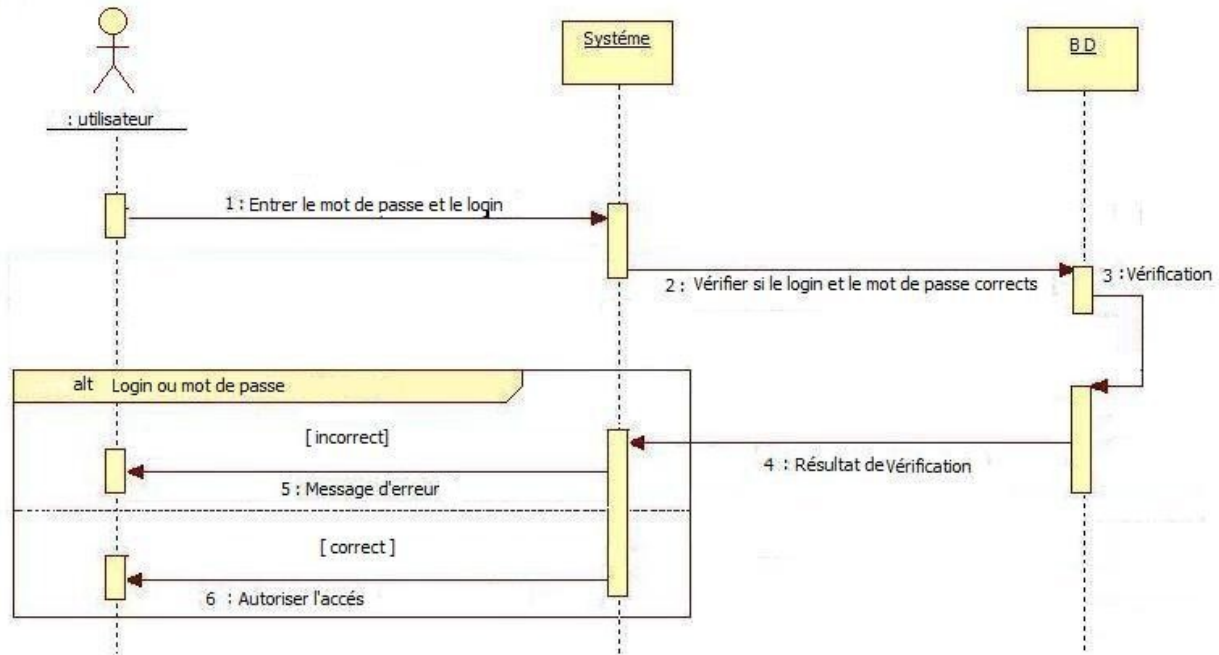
: utilisateur

Systéme

B D

1 : Entrer le mot de passe et le login

2 : Vérifier si le login et le mot de passe corrects

3 : Vérification

alt Login ou mot de passe

[ incorrect]

4 : Résultat deVérification

5 : Message d'erreur

[ correct ]

6 : Autoriser l'accés